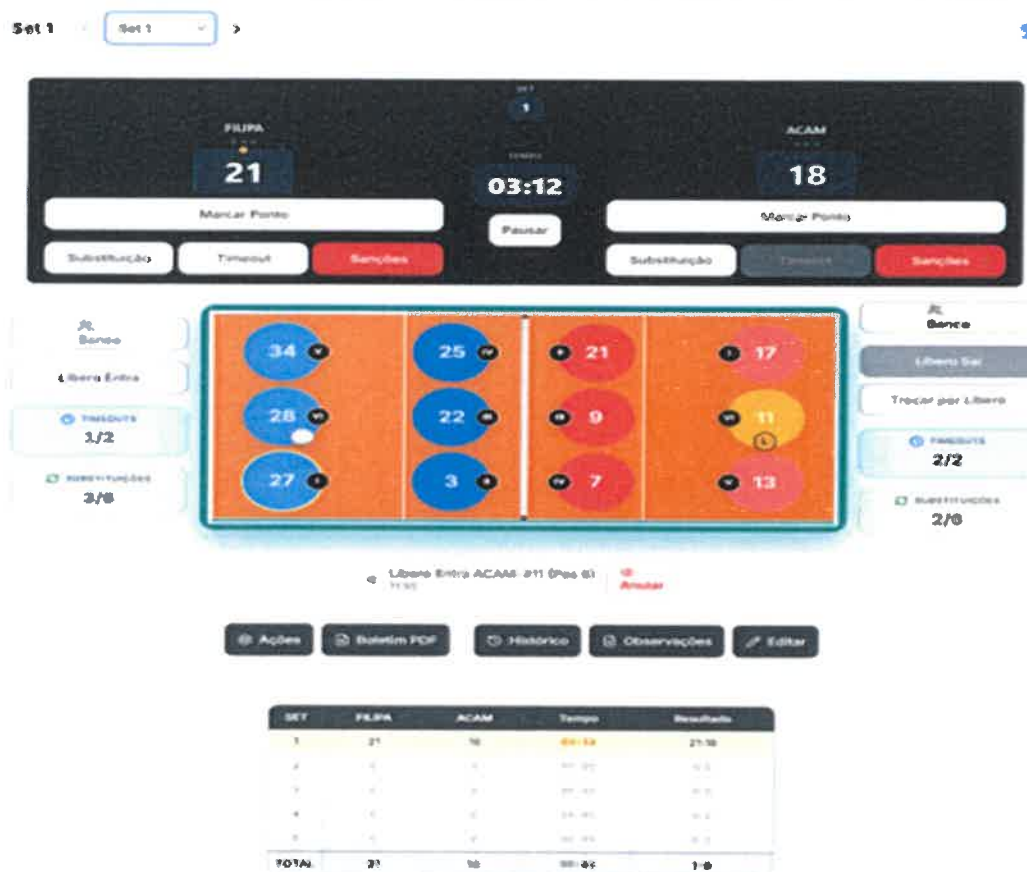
Set 1 Set 1 >

SET
1

FILIPA
21

TEMPO
03:12

ACAM
18

Marcar Ponto

Pausar

Marcar Ponto

Substituição Timeout Sanções

Substituição Timeout Sanções

Banco

Libero Entra

TIMEOUTS
1/2

SUBSTITUIÇÕES
3/6

34 28 27 25 22 3 21 9 7 17 11 13

Banco

Libero Sai

Trocar por Libero

TIMEOUTS
2/2

SUBSTITUIÇÕES
2/6

Libero Entra ACAM #11 (Pos 6)
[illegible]

Anular

Ações Boletim PDF Histórico Observações Editar

| SET | FILIPA | ACAM | Tempo | Resultado |
|---|---|---|---|---|
| 1 | 21 | 18 | 03:12 | 21:18 |
| 2 | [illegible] | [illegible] | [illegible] | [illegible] |
| 3 | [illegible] | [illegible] | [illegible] | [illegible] |
| 4 | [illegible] | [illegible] | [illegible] | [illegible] |
| 5 | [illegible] | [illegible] | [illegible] | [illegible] |
| TOTAL | 21 | 18 | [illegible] | 1-0 |